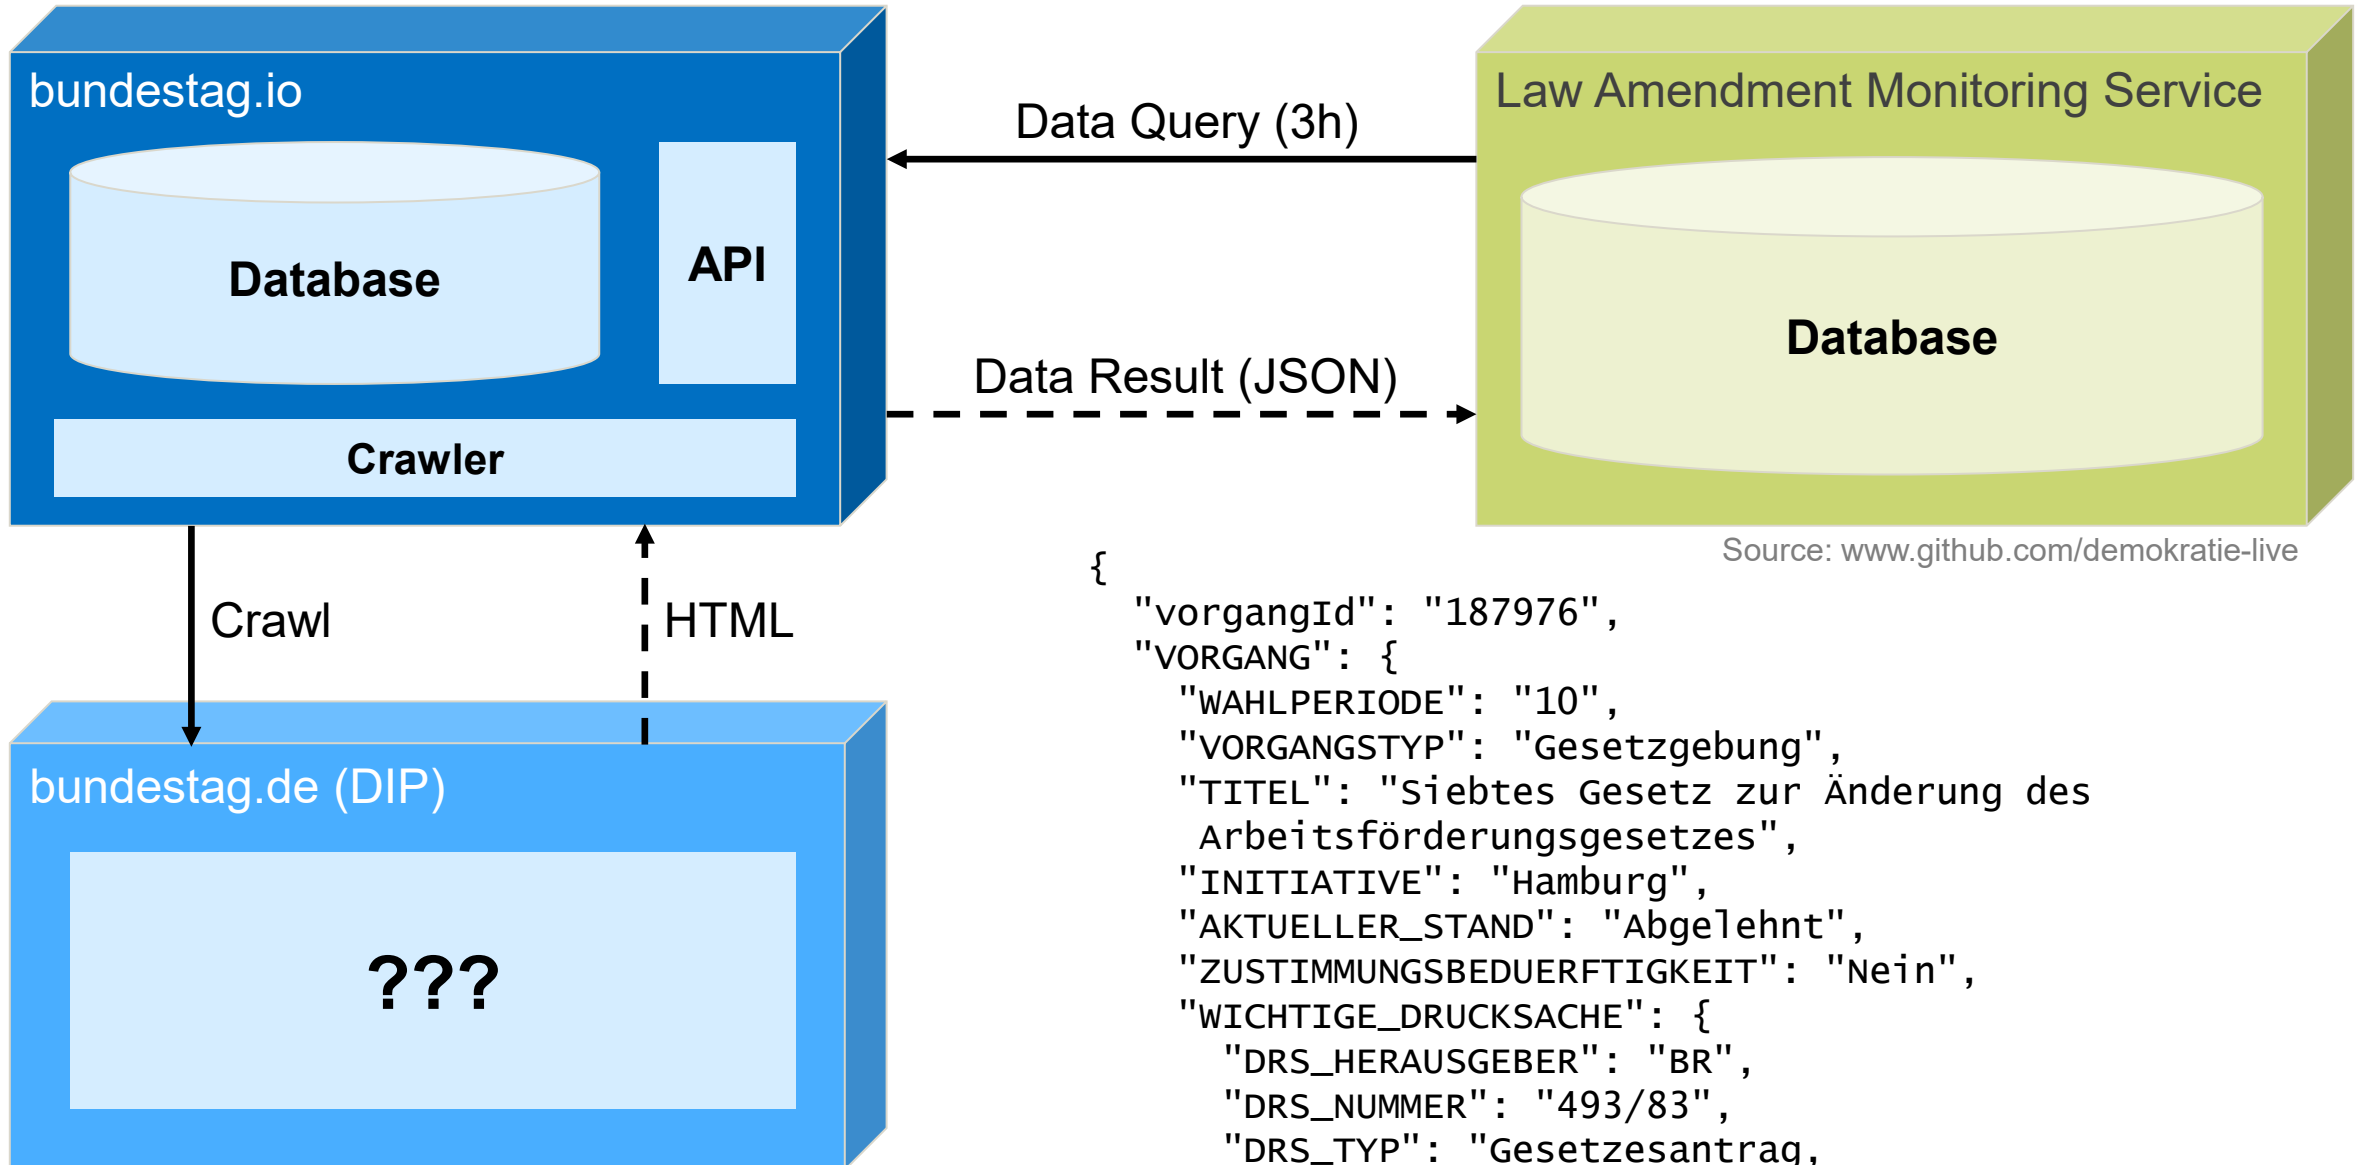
bundestag.io

Database

API

Crawler

Data Query (3h)

Data Result (JSON)

Law Amendment Monitoring Service

Database

Source: www.github.com/demokratie-live

Crawl

HTML

bundestag.de (DIP)

???

{
"vorgangId": "187976",
"VORGANG": {
"WAHLPERIODE": "10",
"VORGANGSTYP": "Gesetzgebung",
"TITEL": "Siebtes Gesetz zur Änderung des Arbeitsförderungsgesetzes",
"INITIATIVE": "Hamburg",
"AKTUELLER_STAND": "Abgelehnt",
"ZUSTIMMUNGSBEDUERFTIGKEIT": "Nein",
"WICHTIGE_DRUCKSACHE": {
"DRS_HERAUSGEBER": "BR",
"DRS_NUMMER": "493/83",
"DRS_TYP": "Gesetzesantrag,